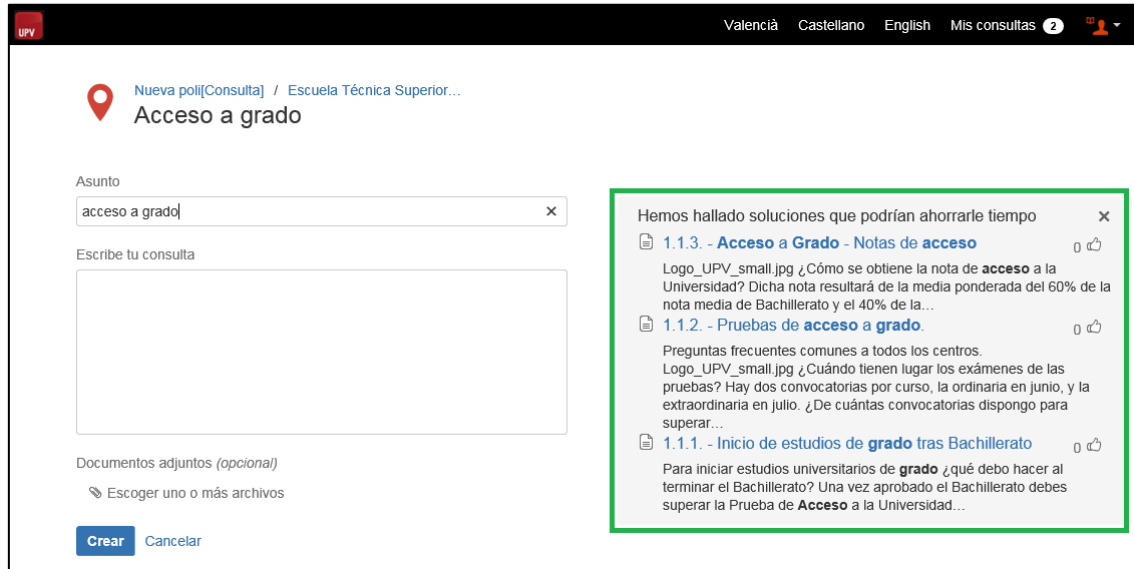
UPV

Valencià Castellano English Mis consultas 2

Nueva poli[Consulta] / Escuela Técnica Superior…

Acceso a grado

Asunto

acceso a grado ×

Escribe tu consulta

Documentos adjuntos (opcional)

Escoger uno o más archivos

Crear Cancelar

Hemos hallado soluciones que podrían ahorrarle tiempo ×

1.1.3. - Acceso a Grado - Notas de acceso 0

Logo_UPV_small.jpg ¿Cómo se obtiene la nota de acceso a la Universidad? Dicha nota resultará de la media ponderada del 60% de la nota media de Bachillerato y el 40% de la…

1.1.2. - Pruebas de acceso a grado. 0

Preguntas frecuentes comunes a todos los centros. Logo_UPV_small.jpg ¿Cuándo tienen lugar los exámenes de las pruebas? Hay dos convocatorias por curso, la ordinaria en junio, y la extraordinaria en julio. ¿De cuántas convocatorias dispongo para superar…

1.1.1. - Inicio de estudios de grado tras Bachillerato 0

Para iniciar estudios universitarios de grado ¿qué debo hacer al terminar el Bachillerato? Una vez aprobado el Bachillerato debes superar la Prueba de Acceso a la Universidad…